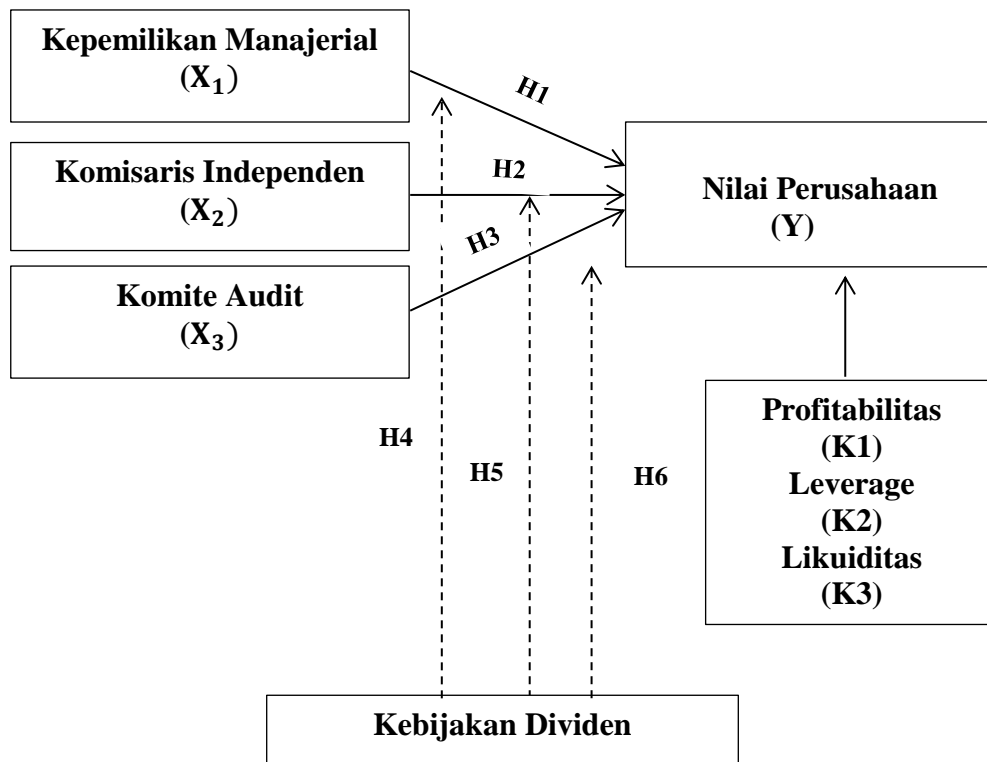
Kepemilikan Manajerial
$(\mathbf{X_1})$

H1

Komisaris Independen
$(\mathbf{X_2})$

H2

H3

Komite Audit
$(\mathbf{X_3})$

Nilai Perusahaan
(Y)

Profitabilitas
(K1)
Leverage
(K2)
Likuiditas
(K3)

H4

H5

H6

Kebijakan Dividen